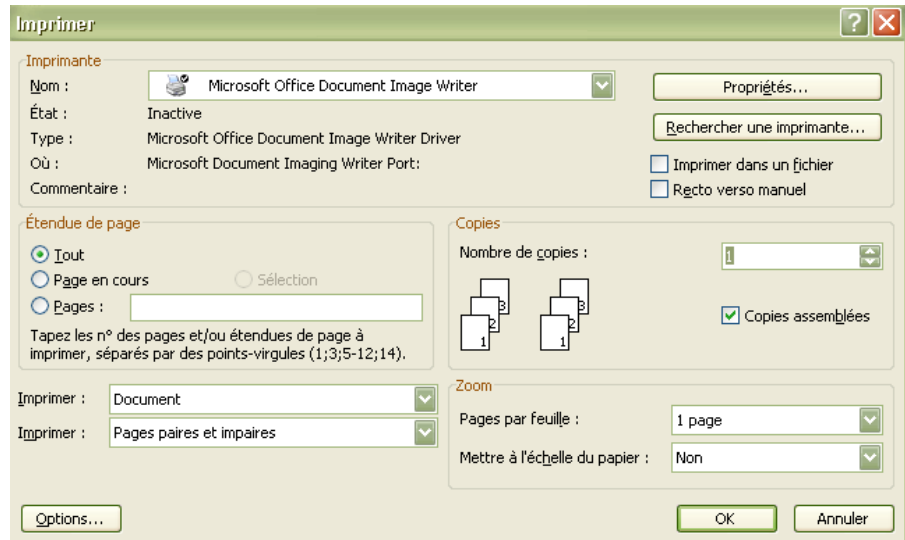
Imprimer

Imprimante
Nom : Microsoft Office Document Image Writer
État : Inactive
Type : Microsoft Office Document Image Writer Driver
Où : Microsoft Document Imaging Writer Port:
Commentaire :

Propriétés...
Rechercher une imprimante...
Imprimer dans un fichier
Recto verso manuel

Étendue de page
Tout
Page en cours
Sélection
Pages :
Tapez les n° des pages et/ou étendues de page à imprimer, séparés par des points-virgules (1;3;5-12;14).

Copies
Nombre de copies : 1
3 2 1 3 2 1
Copies assemblées

Imprimer : Document
Imprimer : Pages paires et impaires

Zoom
Pages par feuille : 1 page
Mettre à l'échelle du papier : Non

Options...
OK
Annuler